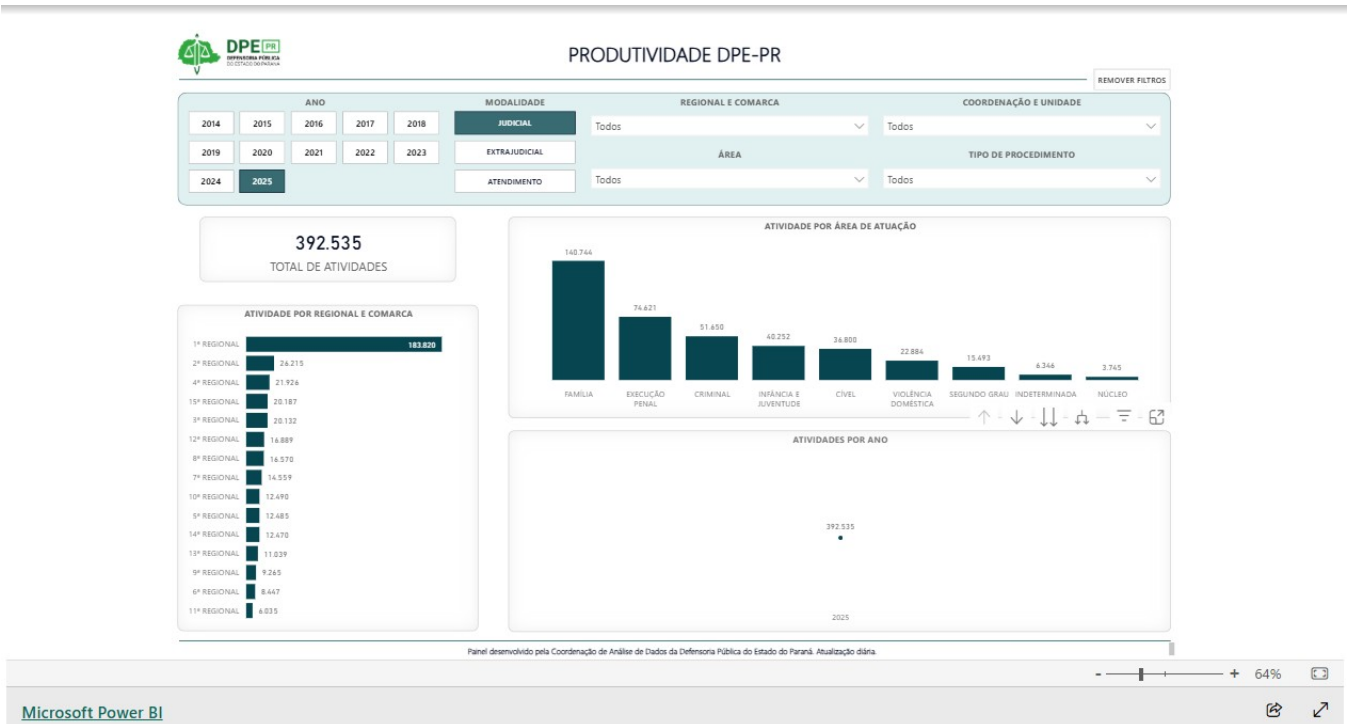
DPE PR
DEFENSORIA PÚBLICA DO ESTADO DO PARANÁ

PRODUTIVIDADE DPE-PR

REMOVER FILTROS

ANO
2014 2015 2016 2017 2018
2019 2020 2021 2022 2023
2024 2025

MODALIDADE
JUDICIAL
EXTRAJUDICIAL
ATENDIMENTO

REGIONAL E COMARCA
Todos

COORDENAÇÃO E UNIDADE
Todos

ÁREA
Todos

TIPO DE PROCEDIMENTO
Todos

392.535
TOTAL DE ATIVIDADES

ATIVIDADE POR REGIONAL E COMARCA

| | |
|---|---|
| 1ª REGIONAL | 183.820 |
| 2ª REGIONAL | 26.215 |
| 4ª REGIONAL | 21.926 |
| 15ª REGIONAL | 20.187 |
| 3ª REGIONAL | 20.132 |
| 12ª REGIONAL | 16.889 |
| 8ª REGIONAL | 16.570 |
| 7ª REGIONAL | 14.559 |
| 10ª REGIONAL | 12.490 |
| 5ª REGIONAL | 12.485 |
| 14ª REGIONAL | 12.470 |
| 13ª REGIONAL | 11.039 |
| 9ª REGIONAL | 9.265 |
| 6ª REGIONAL | 8.447 |
| 11ª REGIONAL | 6.035 |

ATIVIDADE POR ÁREA DE ATUAÇÃO

| | |
|---|---|
| FAMÍLIA | 140.744 |
| EXECUÇÃO PENAL | 74.621 |
| CRIMINAL | 51.650 |
| INFÂNCIA E JUVENTUDE | 40.252 |
| CÍVEL | 36.800 |
| VIOLÊNCIA DOMÉSTICA | 22.884 |
| SEGUNDO GRAU | 15.493 |
| INDETERMINADA | 6.346 |
| NÚCLEO | 3.745 |

ATIVIDADES POR ANO
392.535
2025

Painel desenvolvido pela Coordenação de Análise de Dados da Defensoria Pública do Estado do Paraná. Atualização diária.

- + 64%

Microsoft Power BI